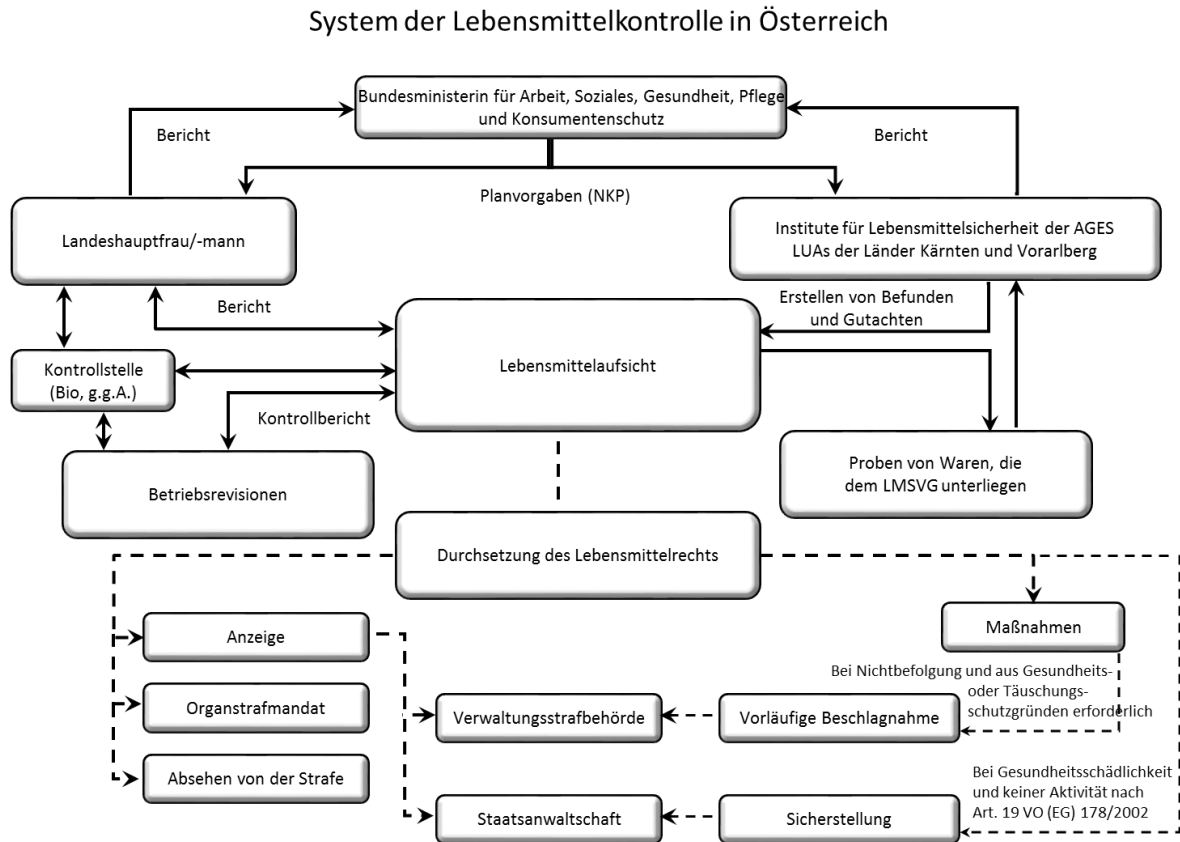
System der Lebensmittelkontrolle in Österreich

Bundesministerin für Arbeit, Soziales, Gesundheit, Pflege und Konsumentenschutz

Bericht

Bericht

Planvorgaben (NKP)

Landeshauptfrau/-mann

Institute für Lebensmittelsicherheit der AGES
LUAs der Länder Kärnten und Vorarlberg

Bericht

Erstellen von Befunden und Gutachten

Kontrollstelle (Bio, g.g.A.)

Lebensmittelaufsicht

Kontrollbericht

Betriebsrevisionen

Proben von Waren, die dem LMSVG unterliegen

Durchsetzung des Lebensmittelrechts

Maßnahmen

Anzeige

Bei Nichtbefolgung und aus Gesundheits- oder Täuschungsschutzgründen erforderlich

Organstrafmandat

Verwaltungsstrafbehörde

Vorläufige Beschlagnahme

Absehen von der Strafe

Bei Gesundheitsschädlichkeit und keiner Aktivität nach Art. 19 VO (EG) 178/2002

Staatsanwaltschaft

Sicherstellung